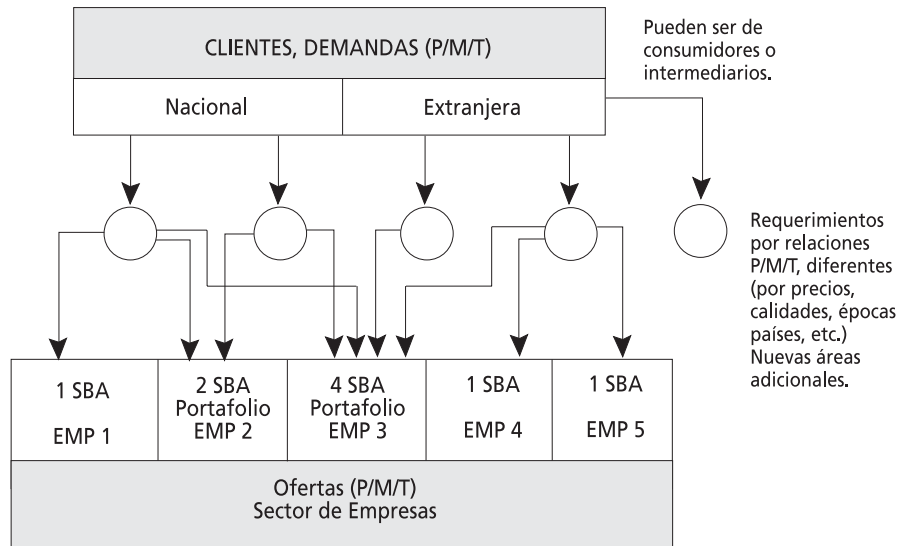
CLIENTES, DEMANDAS (P/M/T)

Pueden ser de consumidores o intermediarios.

Nacional

Extranjera

Requerimientos por relaciones P/M/T, diferentes (por precios, calidades, épocas países, etc.) Nuevas áreas adicionales.

| 1 SBA<br>EMP 1 | 2 SBA<br>Portafolio<br>EMP 2 | 4 SBA<br>Portafolio<br>EMP 3 | 1 SBA<br>EMP 4 | 1 SBA<br>EMP 5 |
|---|---|---|---|---|

Ofertas (P/M/T)
Sector de Empresas